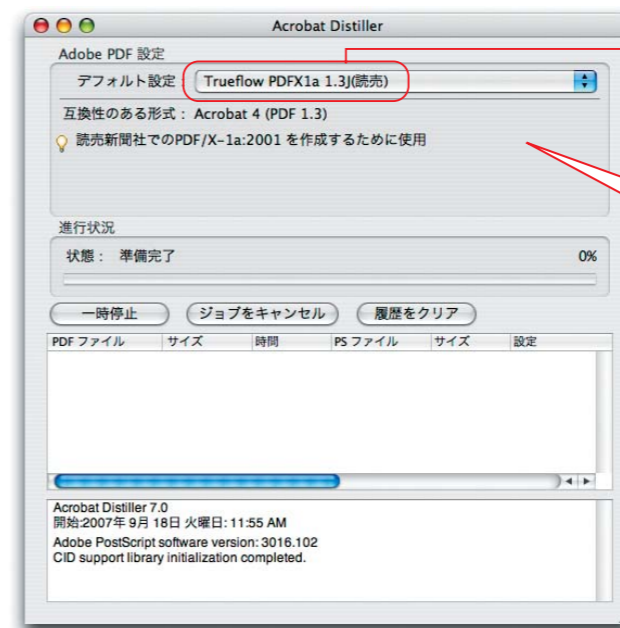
Acrobat Distiller

Adobe PDF 設定

デフォルト設定 Trueflow PDFX1a 1.3J(読売)

互換性のある形式： Acrobat 4 (PDF 1.3)

読売新聞社でのPDF/X-1a:2001 を作成するために使用

進行状況

状態： 準備完了

0%

一時停止 ジョブをキャンセル 履歴をクリア

| PDF ファイル | サイズ | 時間 | PS ファイル | サイズ | 設定 |
|---|---|---|---|---|---|

Acrobat Distiller 7.0
開始:2007年 9月 18日 火曜日: 11:55 AM
Adobe PostScript software version: 3016.102
CID support library initialization completed.